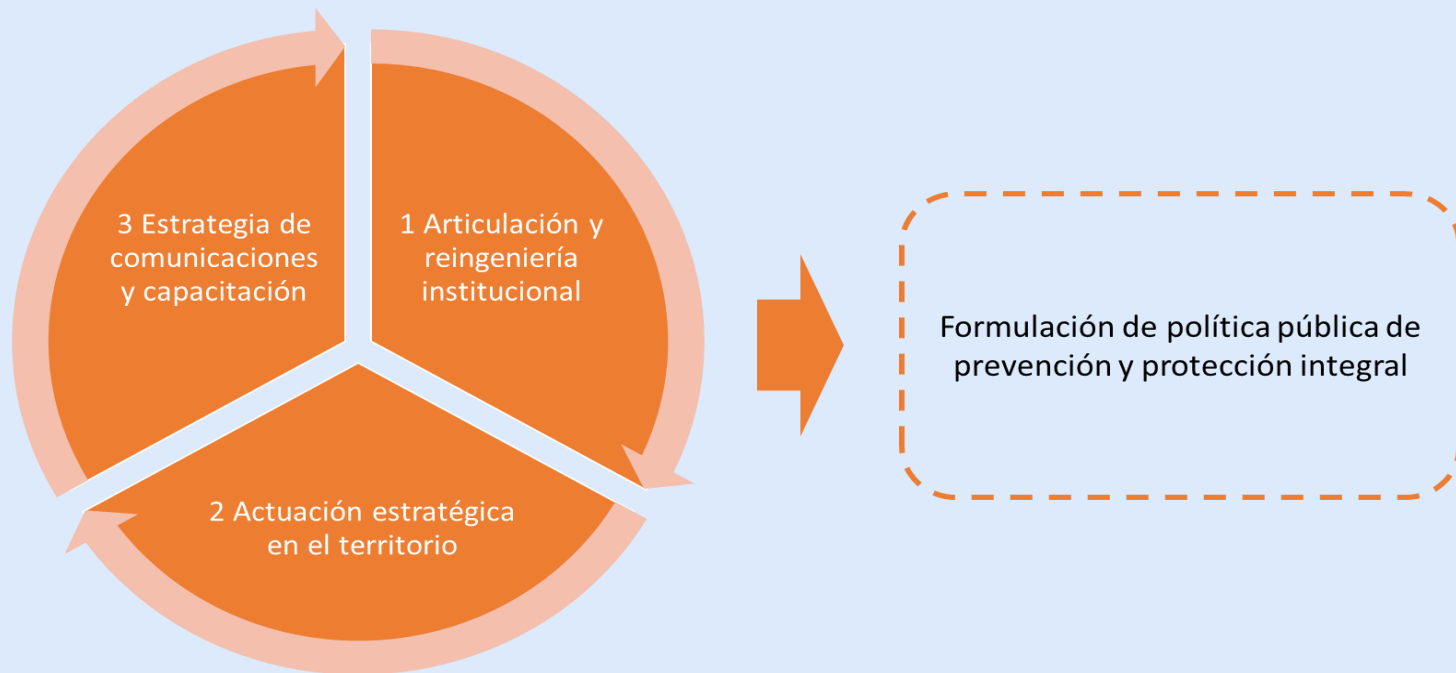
3 Estrategia de comunicaciones y capacitación

1 Articulación y reingeniería institucional

2 Actuación estratégica en el territorio

Formulación de política pública de prevención y protección integral